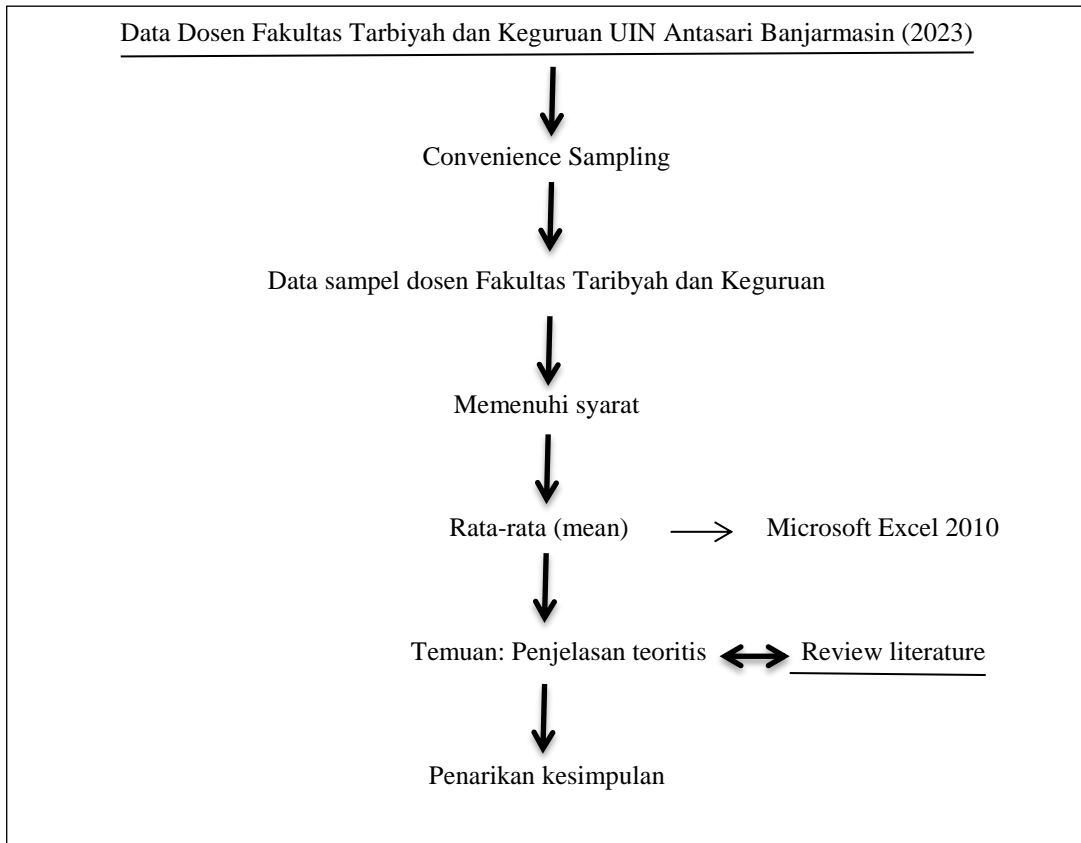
Data Dosen Fakultas Tarbiyah dan Keguruan UIN Antasari Banjarmasin (2023)

Convenience Sampling

Data sampel dosen Fakultas Taribyah dan Keguruan

Memenuhi syarat

Rata-rata (mean)

Microsoft Excel 2010

Temuan: Penjelasan teoritis

Review literature

Penarikan kesimpulan